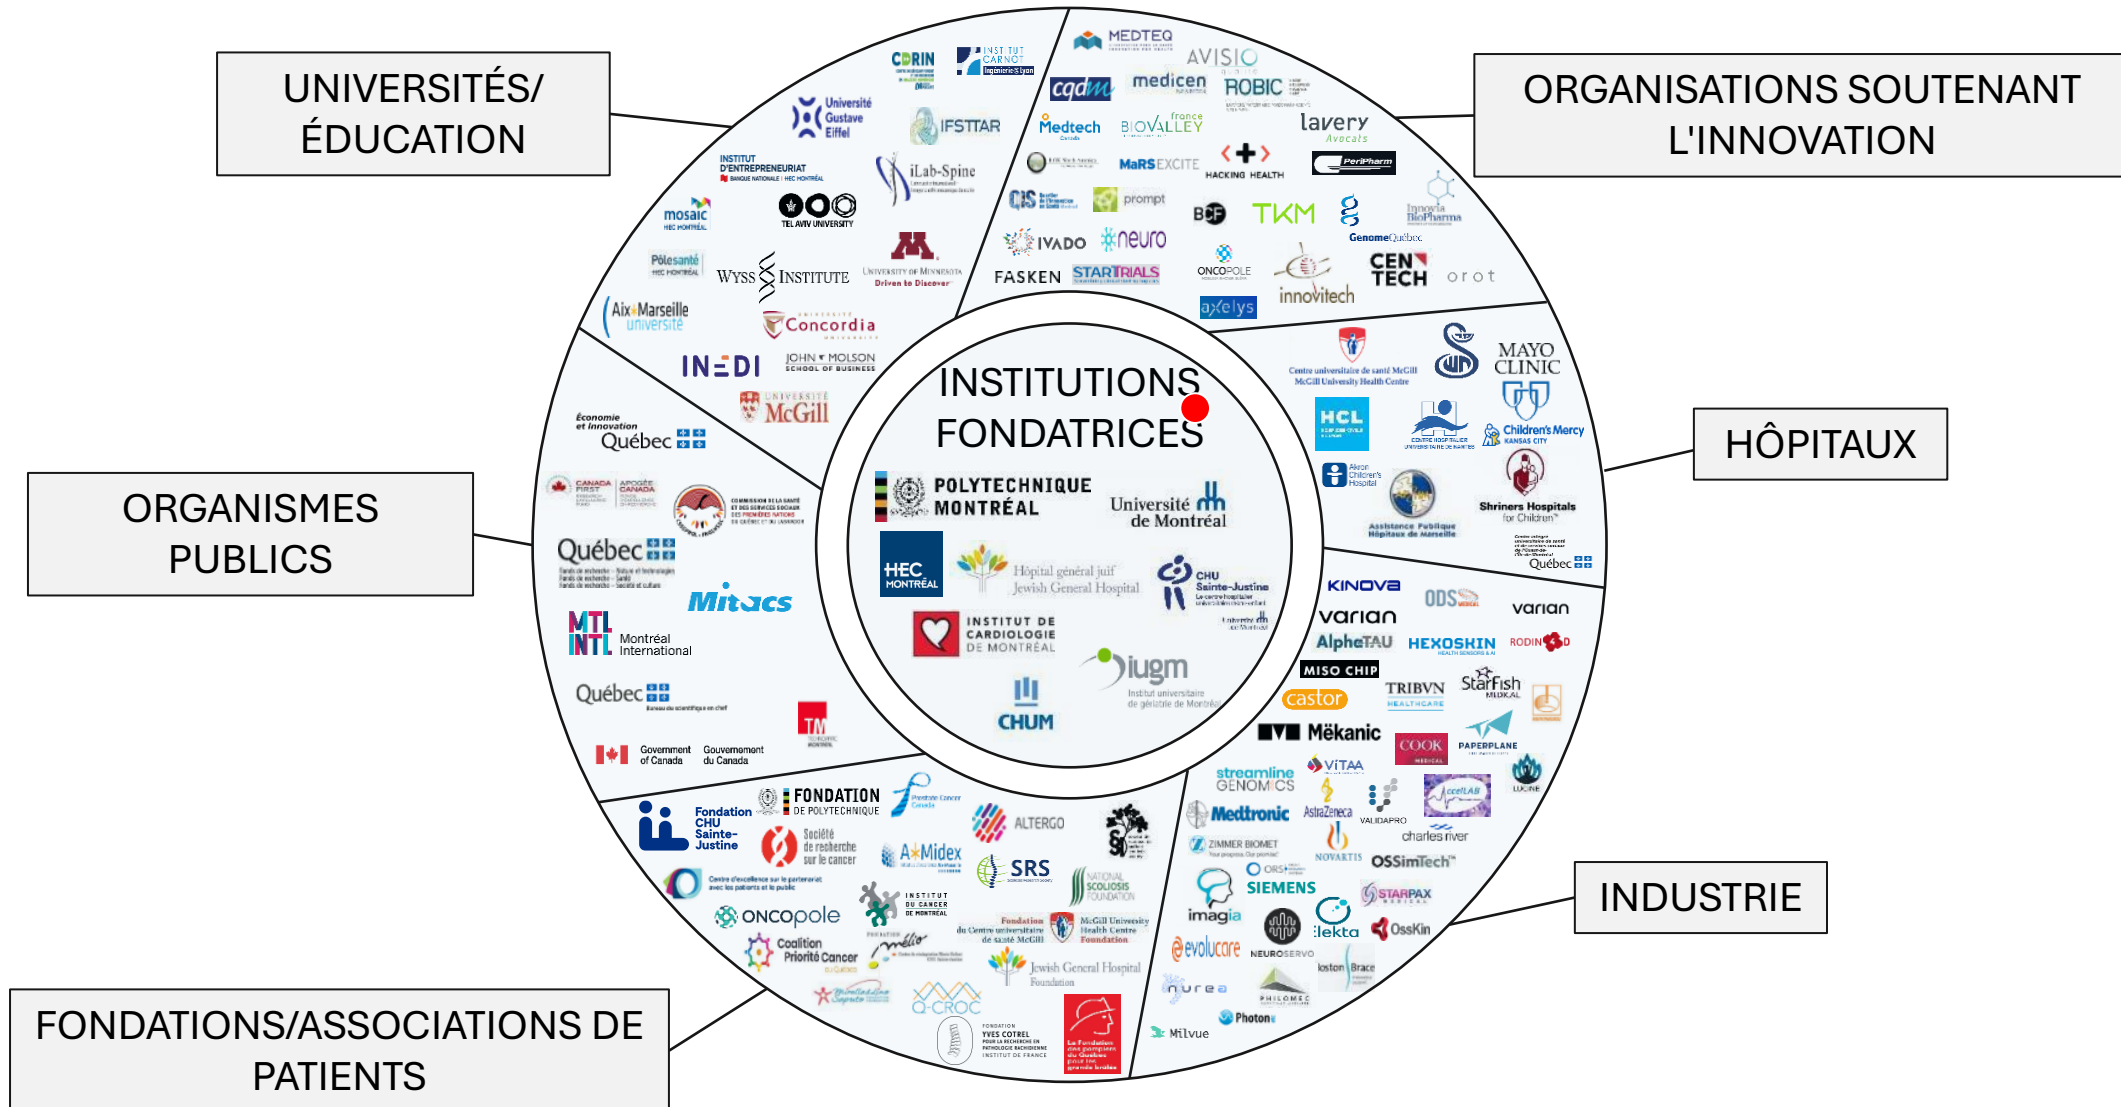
UNIVERSITÉS/ ÉDUCATION

ORGANISATIONS SOUTENANT L'INNOVATION

HÔPITAUX

ORGANISMES PUBLICS

INDUSTRIE

FONDATIONS/ASSOCIATIONS DE PATIENTS

INSTITUTIONS FONDATRICES

POLYTECHNIQUE MONTRÉAL
Université de Montréal
HEC MONTRÉAL
Hôpital général juif Jewish General Hospital
CHU Sainte-Justine
INSTITUT DE CARDIOLOGIE DE MONTRÉAL
iugm Institut universitaire de gériatrie de Montréal
CHUM

CORIN
INSTITUT CARNOT Ingénierie@Lyon
Université Gustave Eiffel
IFSTTAR
INSTITUT D'ENTREPRENEURIAT BANQUE NATIONALE | HEC MONTRÉAL
iLab-Spine
mosaic HEC MONTRÉAL
TEL AVIV UNIVERSITY
Pôle santé HEC MONTRÉAL
WYSS INSTITUTE
UNIVERSITY OF MINNESOTA Driven to Discover
Aix-Marseille université
Concordia
INEDI
JOHN MOLSON SCHOOL OF BUSINESS
McGill

MEDTEQ
AVISIO
cqdm
medicen
ROBIC
Medtech Canada
BIOVALLEY France
lavery Avocats
MaRS EXCITE
HACKING HEALTH
PeriPharm
CIS
prompt
BCF
TKM
Genome Québec
Innovia BioPharma
IVADO
neuro
ONCOPOLE
CEN TECH
orot
FASKEN
STARTRIALS
innovitech
axelys

Centre universitaire de santé McGill McGill University Health Centre
MAYO CLINIC
HCL
Children's Mercy KANSAS CITY
Akron Children's Hospital
Assistance Publique Hôpitaux de Marseille
Shriners Hospitals for Children
Québec

Économie et Innovation Québec
CANADA FIRST RESEARCH EXCELLENCE FUND
APOGÉE CANADA
COMMISSION DE LA SANTÉ ET DES SERVICES SOCIAUX DES PREMIÈRES NATIONS DU QUÉBEC ET DU LABRADOR
Québec
Fonds de recherche – Nature et technologies
Fonds de recherche – Santé
Fonds de recherche – Société et culture
Mitacs
MTL INTL Montréal International
Québec
TM
Government of Canada Gouvernement du Canada

KINOVA
ODS MEDICAL
varian
varian
AlphaTAU
HEXOSHIN
RODIN4D
MISO CHIP
castor
TRIBVN HEALTHCARE
StarFish MEDICAL
Mèkanic
COOK MEDICAL
PAPERPLANE
streamline GENOMICS
VITAA
Medtronic
AstraZeneca
VALIDAPRO
accelLAB
charles river
ZIMMER BIOMET
NOVARTIS
OSSimTech
SIEMENS
STARPAX
imagia
elekta
OssKin
evolucare
NEUROSERVO
Boston Brace
nurea
PHILOMEC
Photon
Milvue
LUCINE

Fondation CHU Sainte-Justine
FONDATION DE POLYTECHNIQUE
Prostate Cancer Canada
ALTERGO
Société de recherche sur le cancer
A*Midex
SRS
Centre d'excellence sur le partenariat avec les patients et le public
NATIONAL SCOLIOSIS FOUNDATION
ONCOPOLE
INSTITUT DU CANCER DE MONTRÉAL
Fondation du Centre universitaire de santé McGill
McGill University Health Centre Foundation
Coalition Priorité Cancer au Québec
Jewish General Hospital Foundation
Q-CROC
FONDATION YVES COTREL POUR LA RECHERCHE EN PATHOLOGIE RACHIDIENNE INSTITUT DE FRANCE
La Fondation des pompiers du Québec pour les grands brûlés